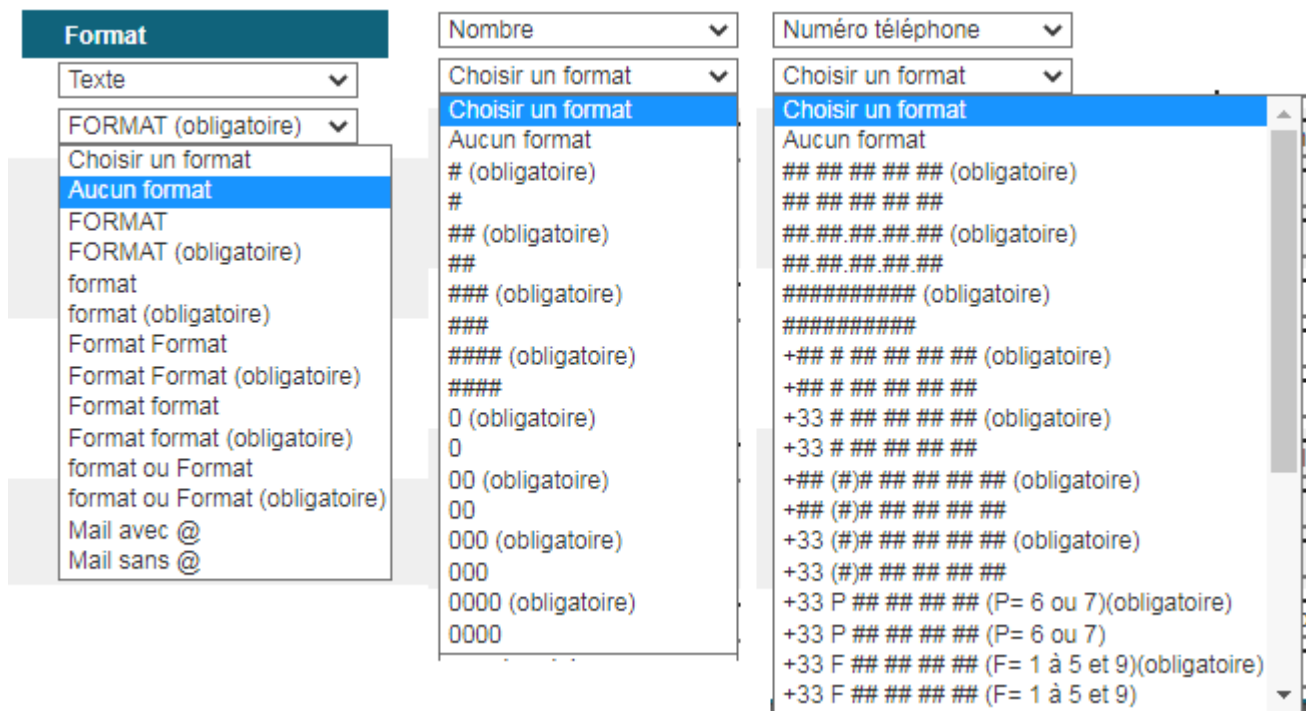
Format

Texte

FORMAT (obligatoire)

Choisir un format
Aucun format
FORMAT
FORMAT (obligatoire)
format
format (obligatoire)
Format Format
Format Format (obligatoire)
Format format
Format format (obligatoire)
format ou Format
format ou Format (obligatoire)
Mail avec @
Mail sans @

Nombre

Choisir un format

Choisir un format
Aucun format
# (obligatoire)
#
## (obligatoire)
##
### (obligatoire)
###
#### (obligatoire)
####
0 (obligatoire)
0
00 (obligatoire)
00
000 (obligatoire)
000
0000 (obligatoire)
0000

Numéro téléphone

Choisir un format

Choisir un format
Aucun format
## ## ## ## ## (obligatoire)
## ## ## ## ##
##.##.##.##.## (obligatoire)
##.##.##.##.##
########## (obligatoire)
##########
+## # ## ## ## ## (obligatoire)
+## # ## ## ## ##
+33 # ## ## ## ## (obligatoire)
+33 # ## ## ## ##
+## (#)# ## ## ## ## (obligatoire)
+## (#)# ## ## ## ##
+33 (#)# ## ## ## ## (obligatoire)
+33 (#)# ## ## ## ##
+33 P ## ## ## ## (P= 6 ou 7)(obligatoire)
+33 P ## ## ## ## (P= 6 ou 7)
+33 F ## ## ## ## (F= 1 à 5 et 9)(obligatoire)
+33 F ## ## ## ## (F= 1 à 5 et 9)